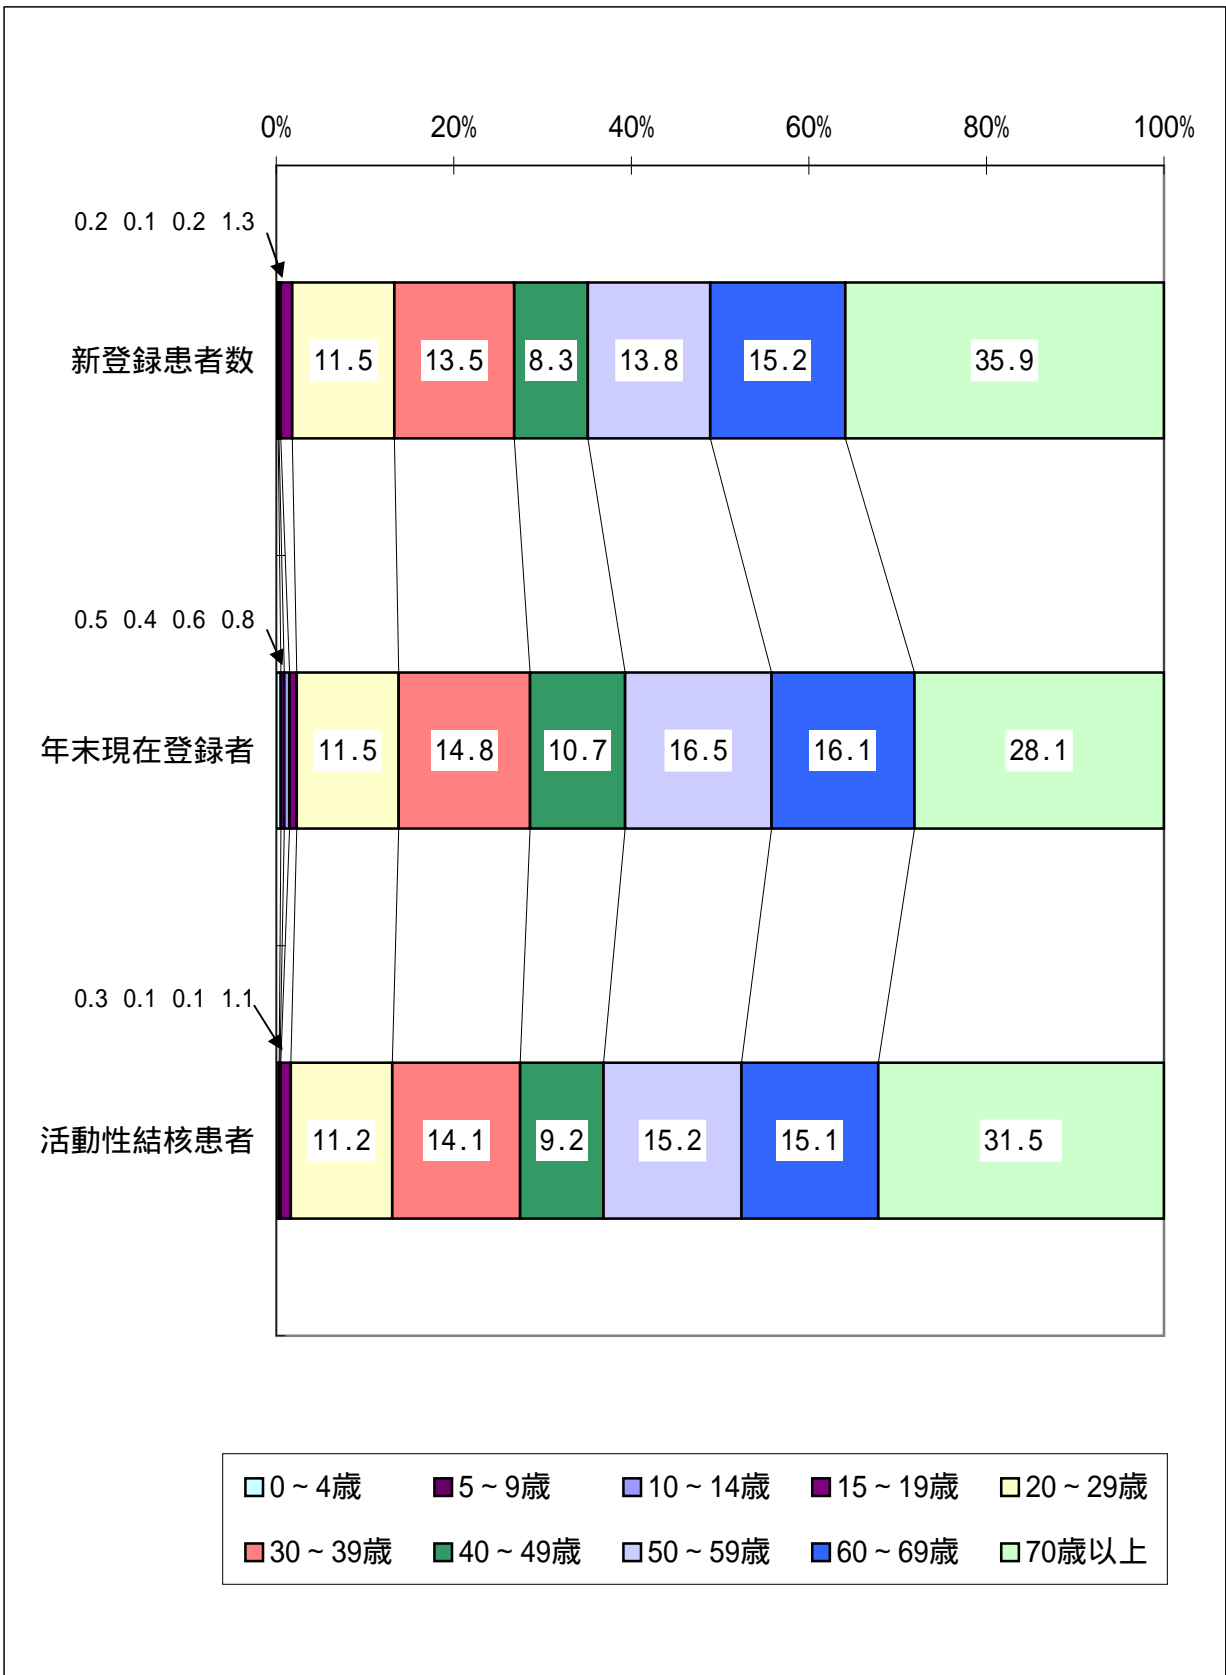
0% 20% 40% 60% 80% 100%

0.2 0.1 0.2 1.3

新登録患者数 11.5 13.5 8.3 13.8 15.2 35.9

0.5 0.4 0.6 0.8

年末現在登録者 11.5 14.8 10.7 16.5 16.1 28.1

0.3 0.1 0.1 1.1

活動性結核患者 11.2 14.1 9.2 15.2 15.1 31.5

0～4歳 5～9歳 10～14歳 15～19歳 20～29歳 30～39歳 40～49歳 50～59歳 60～69歳 70歳以上